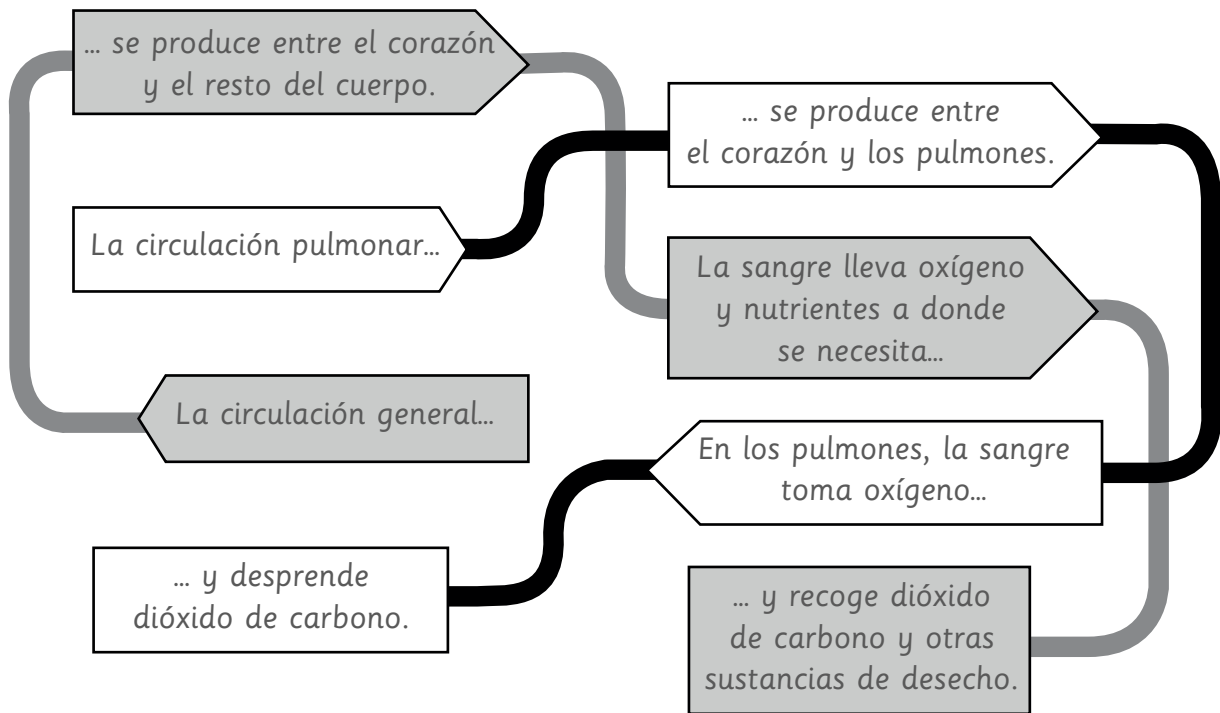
… se produce entre el corazón y el resto del cuerpo.

… se produce entre el corazón y los pulmones.

La circulación pulmonar…

La sangre lleva oxígeno y nutrientes a donde se necesita…

La circulación general…

En los pulmones, la sangre toma oxígeno…

… y desprende dióxido de carbono.

… y recoge dióxido de carbono y otras sustancias de desecho.